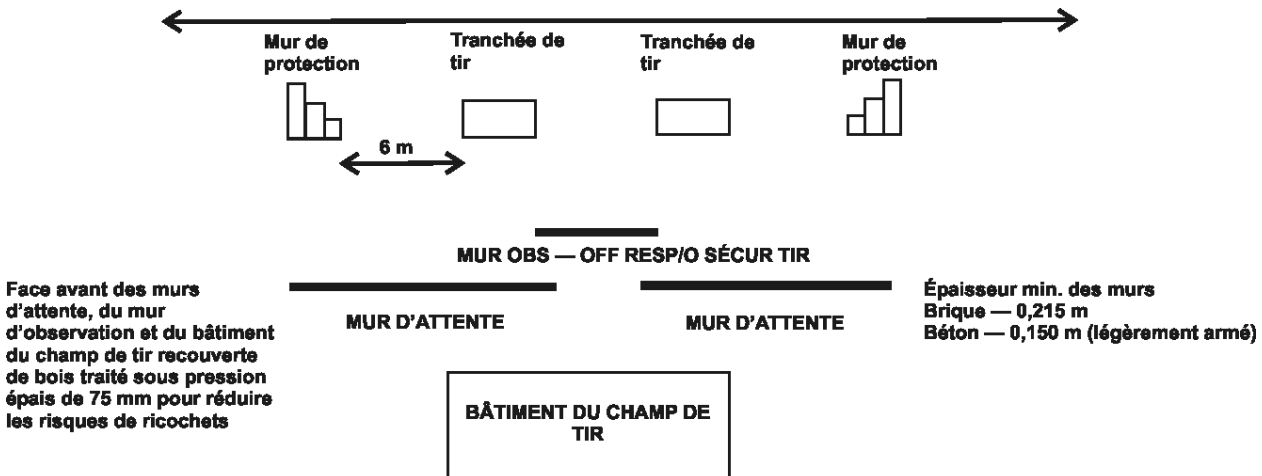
Mur de protection

Tranchée de tir

Tranchée de tir

Mur de protection

6 m

MUR OBS — OFF RESP/O SÉCUR TIR

Face avant des murs d'attente, du mur d'observation et du bâtiment du champ de tir recouverte de bois traité sous pression épais de 75 mm pour réduire les risques de ricochets

MUR D'ATTENTE

MUR D'ATTENTE

Épaisseur min. des murs
Brique — 0,215 m
Béton — 0,150 m (légèrement armé)

BÂTIMENT DU CHAMP DE TIR